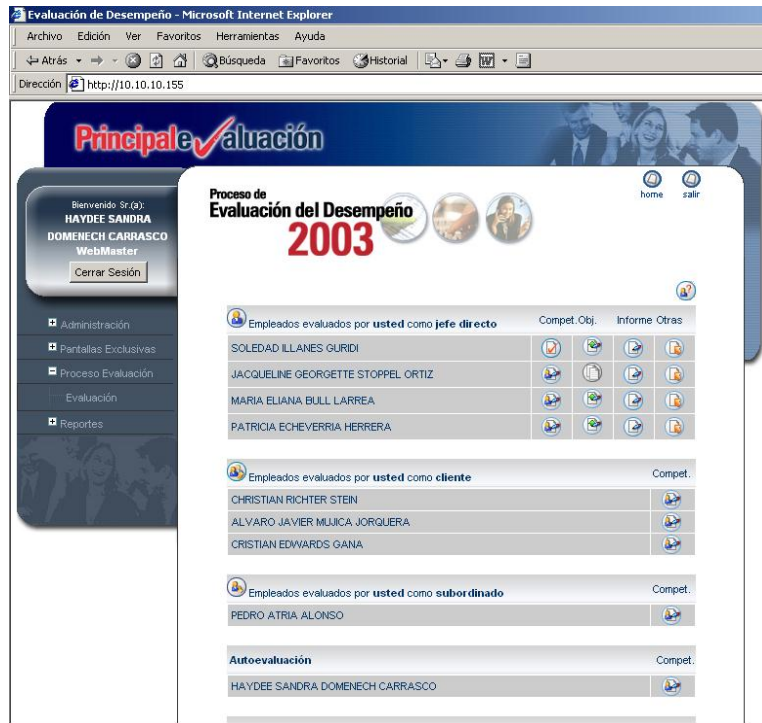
Evaluación de Desempeño - Microsoft Internet Explorer

Archivo Edición Ver Favoritos Herramientas Ayuda

Atrás Búsqueda Favoritos Historial

Dirección http://10.10.10.155

Principalevaluación

Bienvenido Sr.(a): HAYDEE SANDRA DOMENECH CARRASCO WebMaster

Cerrar Sesión

Administración
Pantallas Exclusivas
Proceso Evaluación
Evaluación
Reportes

Proceso de Evaluación del Desempeño 2003

home salir

Empleados evaluados por usted como jefe directo

| | Compet. | Obj. | Informe | Otras |
|---|---|---|---|---|
| SOLEDAD ILLANES GURIDI | | | | |
| JACQUELINE GEORGETTE STOPPEL ORTIZ | | | | |
| MARIA ELIANA BULL LARREA | | | | |
| PATRICIA ECHEVERRIA HERRERA | | | | |

Empleados evaluados por usted como cliente

| | Compet. |
|---|---|
| CHRISTIAN RICHTER STEIN | |
| ALVARO JAVIER MUJICA JORQUERA | |
| CRISTIAN EDWARDS GANA | |

Empleados evaluados por usted como subordinado

| | Compet. |
|---|---|
| PEDRO ATRIA ALONSO | |

Autoevaluación

| | Compet. |
|---|---|
| HAYDEE SANDRA DOMENECH CARRASCO | |